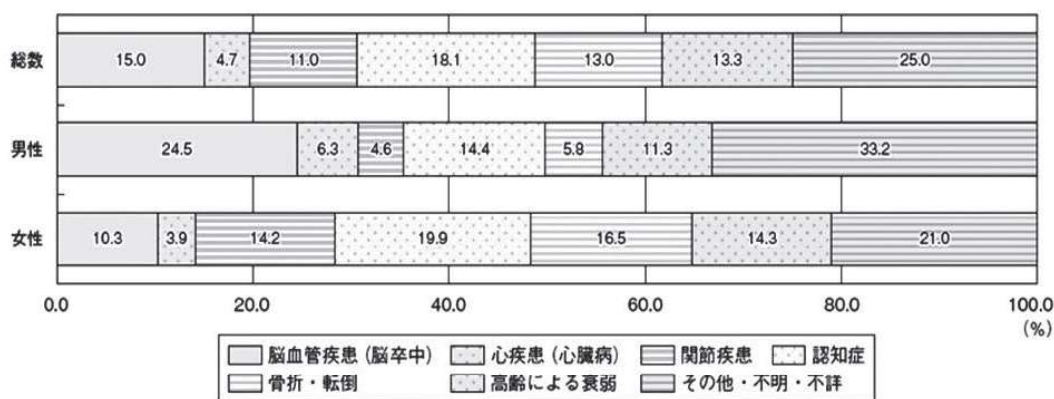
| | 脳血管疾患（脳卒中） | 心疾患（心臓病） | 関節疾患 | 認知症 | 骨折・転倒 | 高齢による衰弱 | その他・不明・不詳 |
|---|---|---|---|---|---|---|---|
| 総数 | 15.0 | 4.7 | 11.0 | 18.1 | 13.0 | 13.3 | 25.0 |
| 男性 | 24.5 | 6.3 | 4.6 | 14.4 | 5.8 | 11.3 | 33.2 |
| 女性 | 10.3 | 3.9 | 14.2 | 19.9 | 16.5 | 14.3 | 21.0 |

0.0 20.0 40.0 60.0 80.0 100.0
(%)

脳血管疾患（脳卒中） 心疾患（心臓病） 関節疾患 認知症
骨折・転倒 高齢による衰弱 その他・不明・不詳